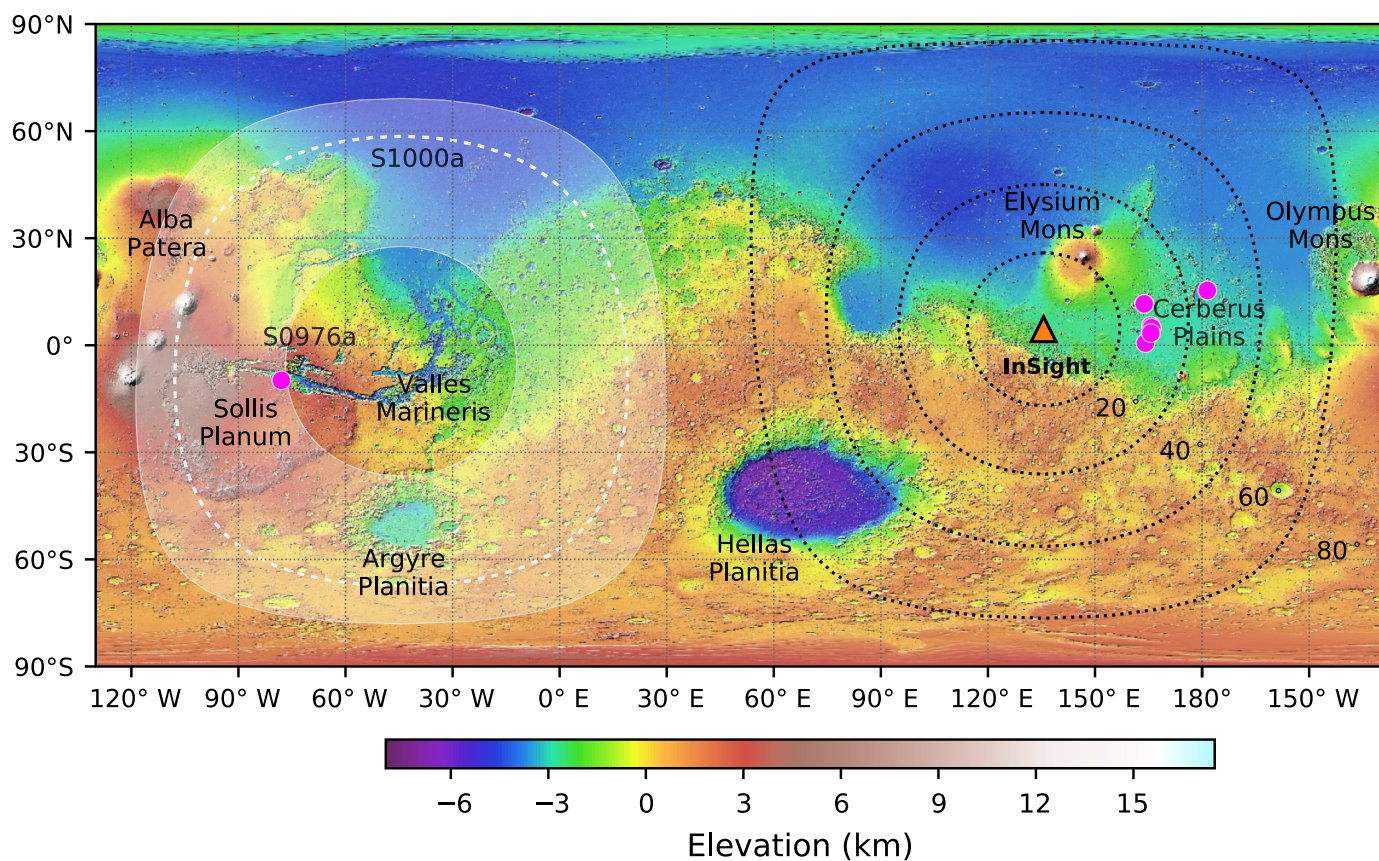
90°N
60°N
30°N
0°
30°S
60°S
90°S

S1000a
Alba Patera
S0976a
Sollis Planum
Valles Marineris
Argyre Planitia
Hellas Planitia
Elysium Mons
Olympus Mons
Cerberus Plains
InSight
20°
40°
60°
80°

120° W
90° W
60° W
30° W
0° E
30° E
60° E
90° E
120° E
150° E
180°
150° W

−6
−3
0
3
6
9
12
15
Elevation (km)